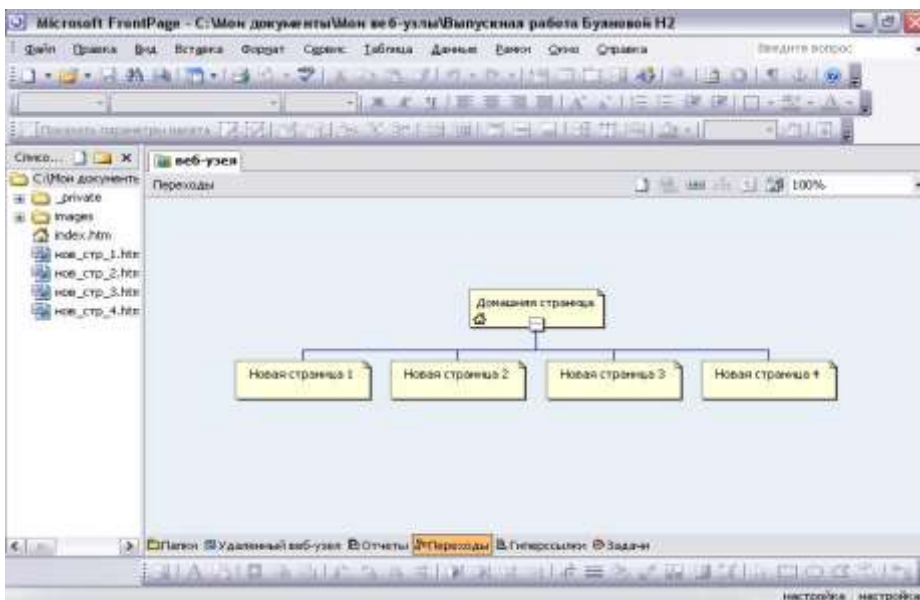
Microsoft FrontPage - C:\Мои документы\Мои веб-узлы\Выпускная работа Бувановой Н2

Файл Правка Вид Вставка Формат Сервис Таблица Данные Рамки Окно Справка

Введите вопрос

Список... ×

C:\Мои документы

_private

images

index.htm

нов_стр_1.htm

нов_стр_2.htm

нов_стр_3.htm

нов_стр_4.htm

веб-узел

Переходы

100%

Домашняя страница

Новая страница 1

Новая страница 2

Новая страница 3

Новая страница 4

Папки Удаленный веб-узел Отчеты Переходы Гиперссылки Задачи

настройка настройка